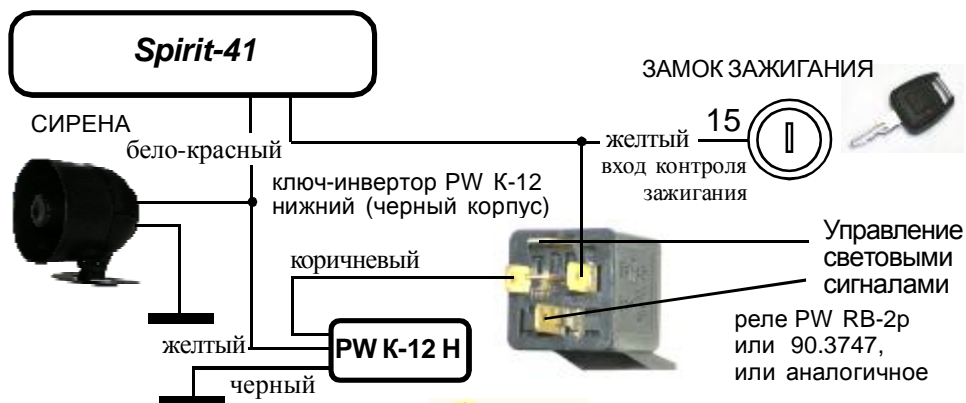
Spirit-41

ЗАМОК ЗАЖИГАНИЯ

СИРЕНА

бело-красный

желтый

15

вход контроля зажигания

ключ-инвертор PW K-12 нижний (черный корпус)

Управление световыми сигналами

коричневый

реле PW RB-2p или 90.3747, или аналогичное

желтый

PW K-12 H

черный